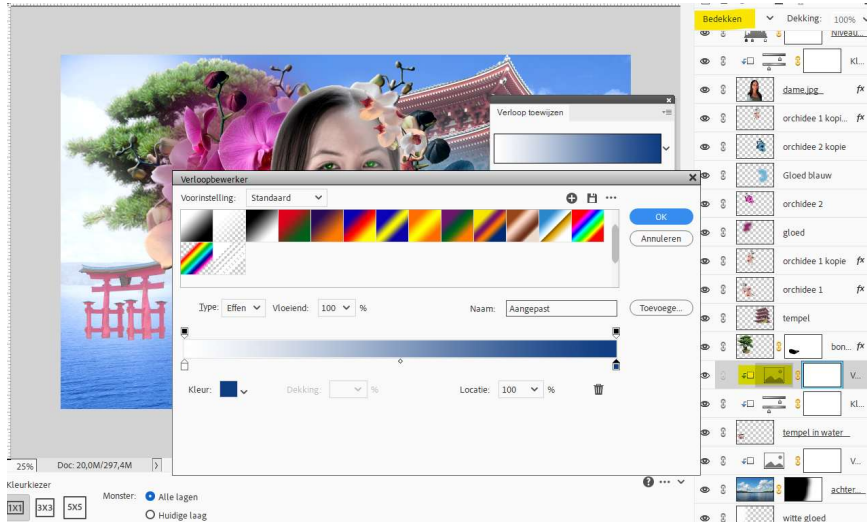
Bedekken
Dekking: 100%
Niveau...
Kl...
dame.jpg
orchidee 1 kopi...
orchidee 2 kopie
Gloed blauw
orchidee 2
gloed
orchidee 1 kopie
orchidee 1
tempel
bon...
V...
Kl...
tempel in water
V...
achter...
witte gloed

Verloop toewijzen

Verloopbewerker
Voorinstelling: Standaard
OK
Annuleren
Toevoege...
Type: Effen Vloeiend: 100 %
Naam: Aangepast
Kleur:
Dekking: %
Locatie: 100 %

25%
Doc: 20,0M/297,4M
Kleurkiezer
1X1 3X3 5X5
Monster: Alle lagen
Huidige laag